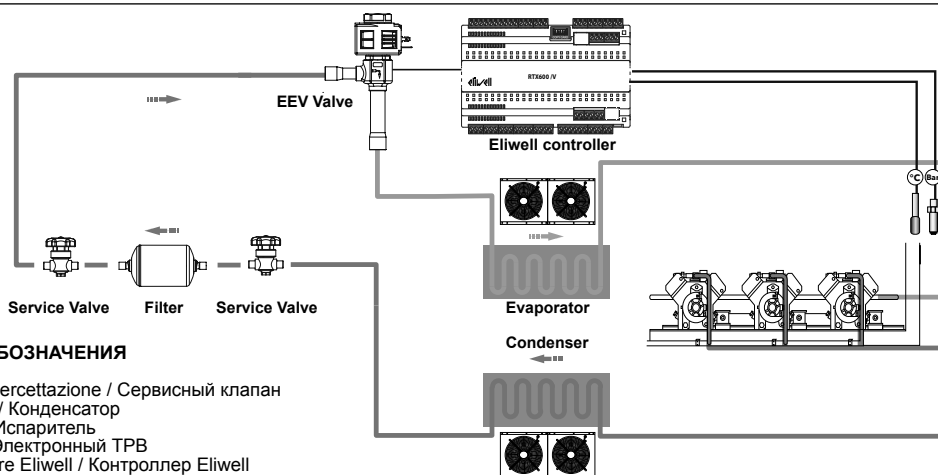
EEV Valve

RTX600 /V

Eliwell

Eliwell controller

°C

Bar

Service Valve

Filter

Service Valve

Evaporator

Condenser

БОЗНАЧЕНИЯ

ercettazione / Сервисный клапан
/ Конденсатор
Испаритель
Электронный ТРВ
re Eliwell / Контроллер Eliwell